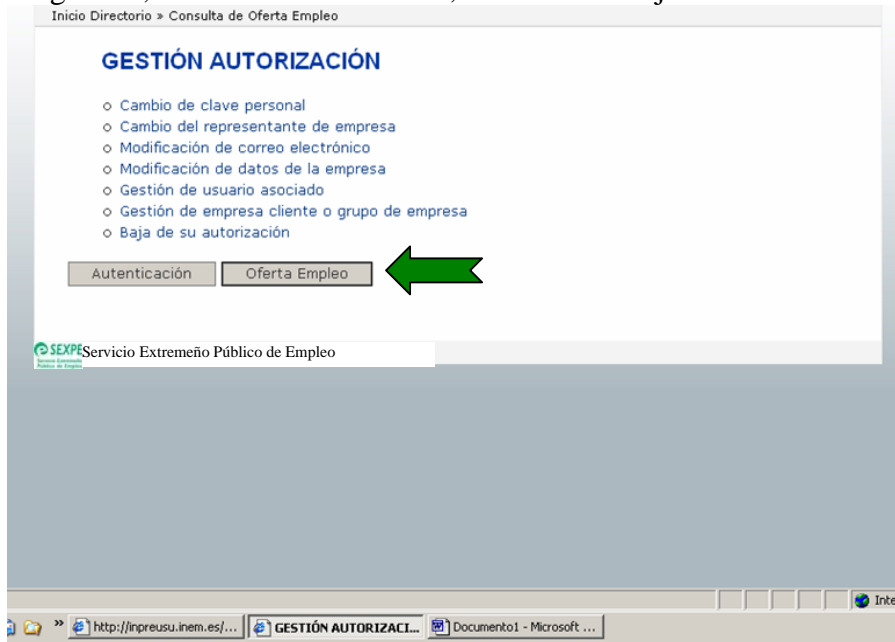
Inicio Directorio » Consulta de Oferta Empleo

GESTIÓN AUTORIZACIÓN

- Cambio de clave personal
- Cambio del representante de empresa
- Modificación de correo electrónico
- Modificación de datos de la empresa
- Gestión de usuario asociado
- Gestión de empresa cliente o grupo de empresa
- Baja de su autorización

Autenticación | Oferta Empleo

SEXPE Servicio Extremeño Público de Empleo

Servicio Extremeño Público de Empleo

Inte

http://inpreusu.inem.es/... | GESTIÓN AUTORIZACI... | Documento1 - Microsoft ...